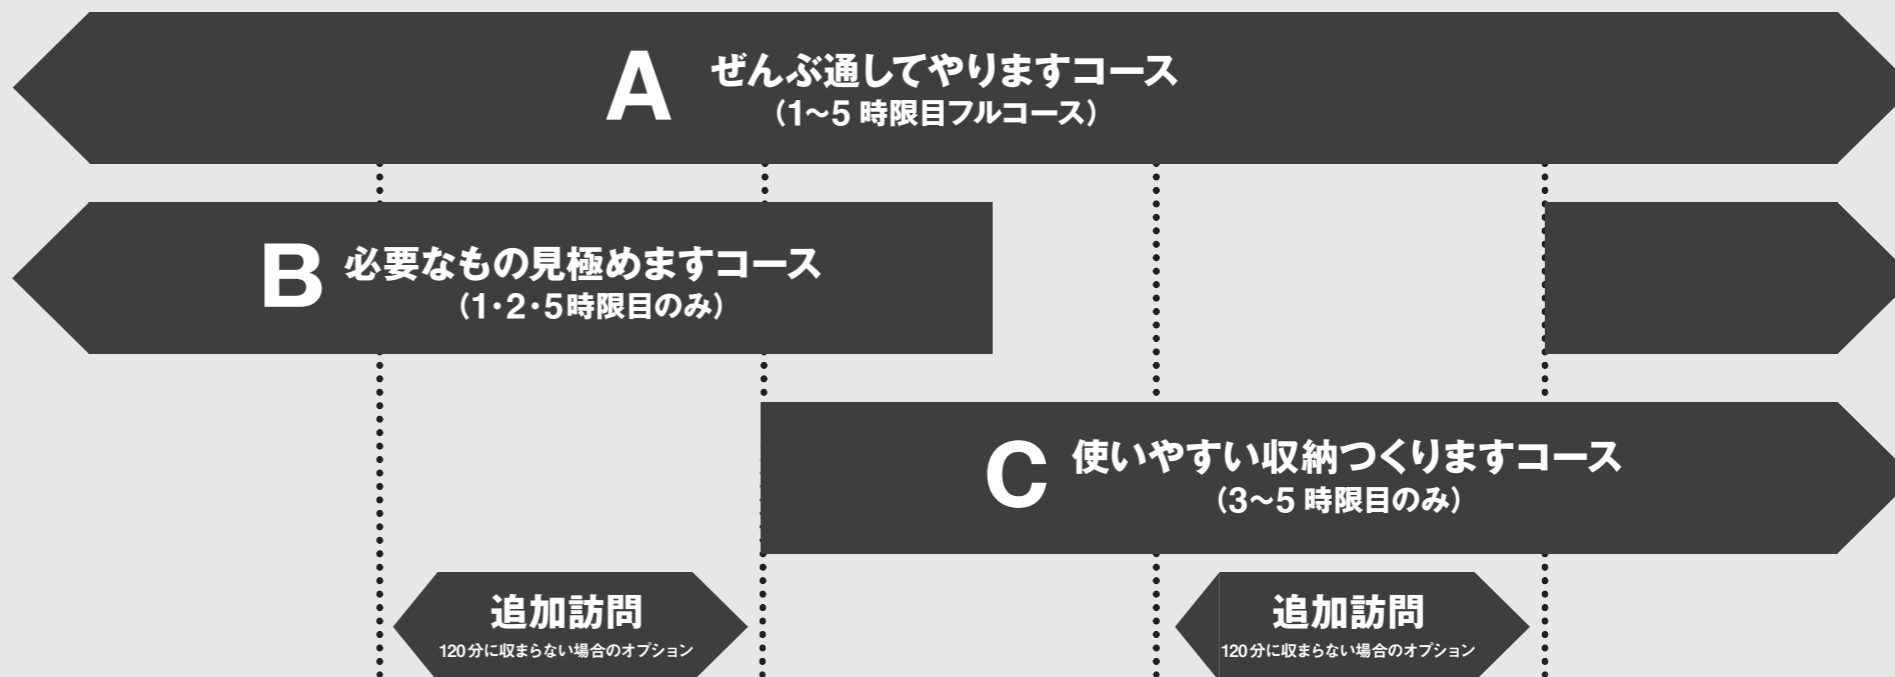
A ぜんぶ通してやりますコース
（1~5 時限目フルコース）

B 必要なもの見極めますコース
（1･2･5時限目のみ）

C 使いやすい収納つくりますコース
（3~5 時限目のみ）

追加訪問
120分に収まらない場合のオプション

追加訪問
120分に収まらない場合のオプション